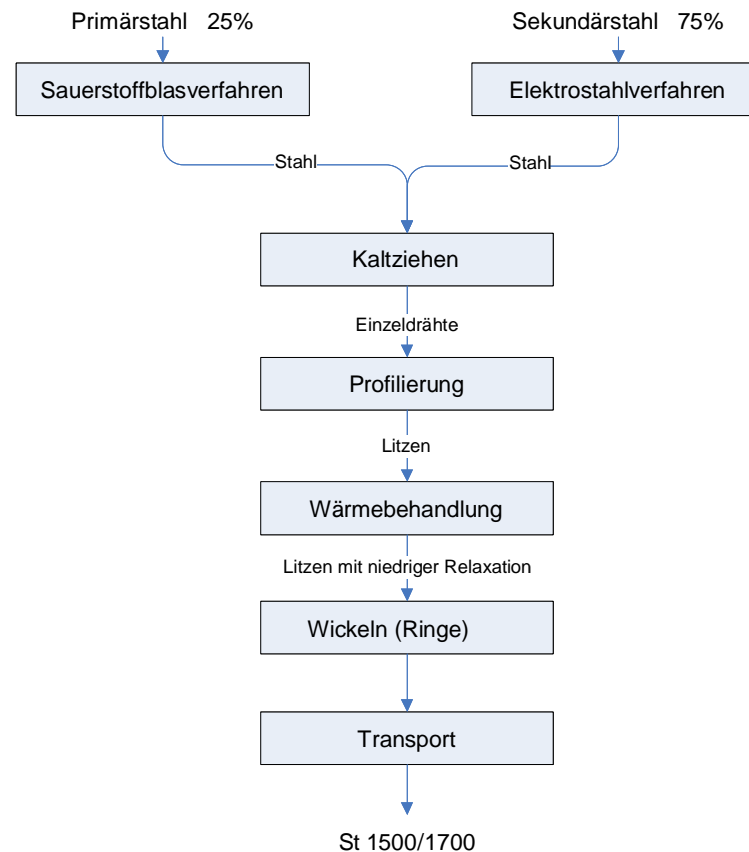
Primärstahl 25%

Sekundärstahl 75%

Sauerstoffblasverfahren

Elektrostahlverfahren

Stahl

Stahl

Kaltziehen

Einzeldrähte

Profilierung

Litzen

Wärmebehandlung

Litzen mit niedriger Relaxation

Wickeln (Ringe)

Transport

St 1500/1700